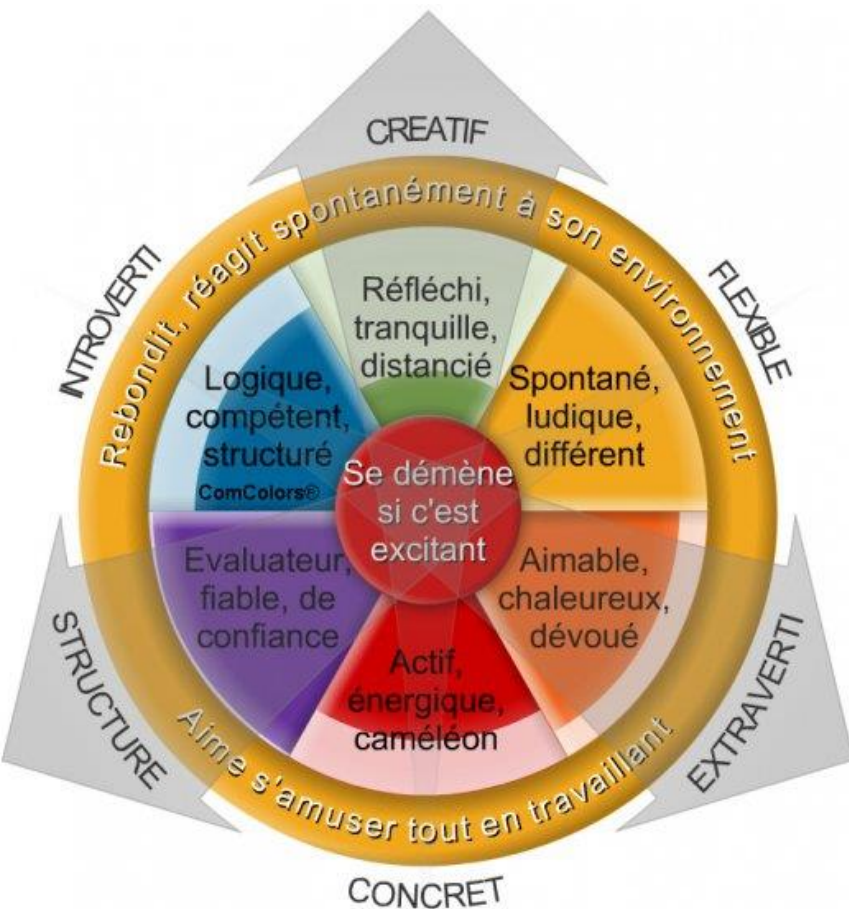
CREATIF

INTROVERTI

FLEXIBLE

Rebondit, réagit spontanément à son environnement

Réfléchi, tranquille, distancié

Logique, compétent, structuré

ComColors®

Spontané, ludique, différent

Se démène si c'est excitant

Evaluateur, fiable, de confiance

Aimable, chaleureux, dévoué

Actif, énergique, caméléon

STRUCTURE

EXTRAVERTI

Aime s'amuser tout en travaillant

CONCRET